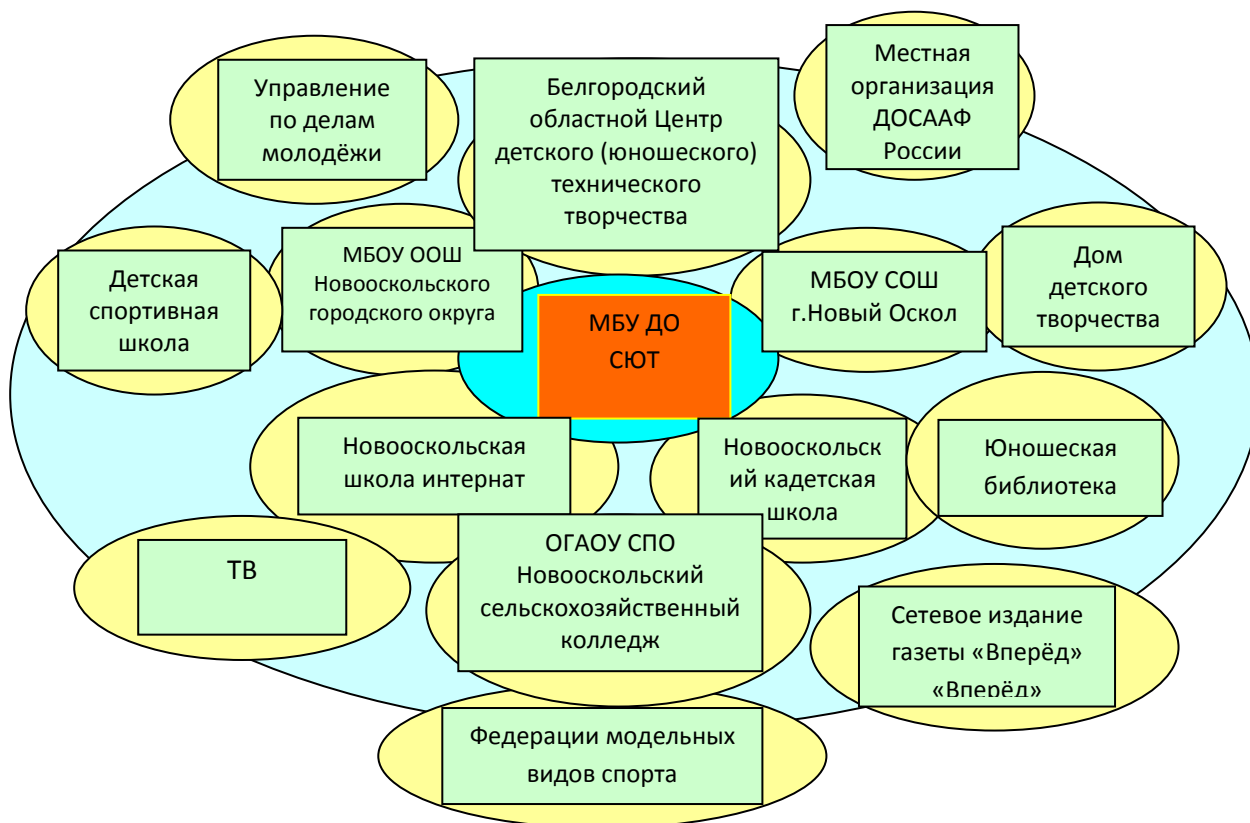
Управление по делам молодёжи

Белгородский областной Центр детского (юношеского) технического творчества

Местная организация ДОСААФ России

Детская спортивная школа

МБОУ ООШ Новооскольского городского округа

МБУ ДО СЮТ

МБОУ СОШ г.Новый Оскол

Дом детского творчества

Новооскольская школа интернат

Новооскольский кадетская школа

Юношеская библиотека

ТВ

ОГАОУ СПО Новооскольский сельскохозяйственный колледж

Сетевое издание газеты «Вперёд» «Вперёд»

Федерации модельных видов спорта